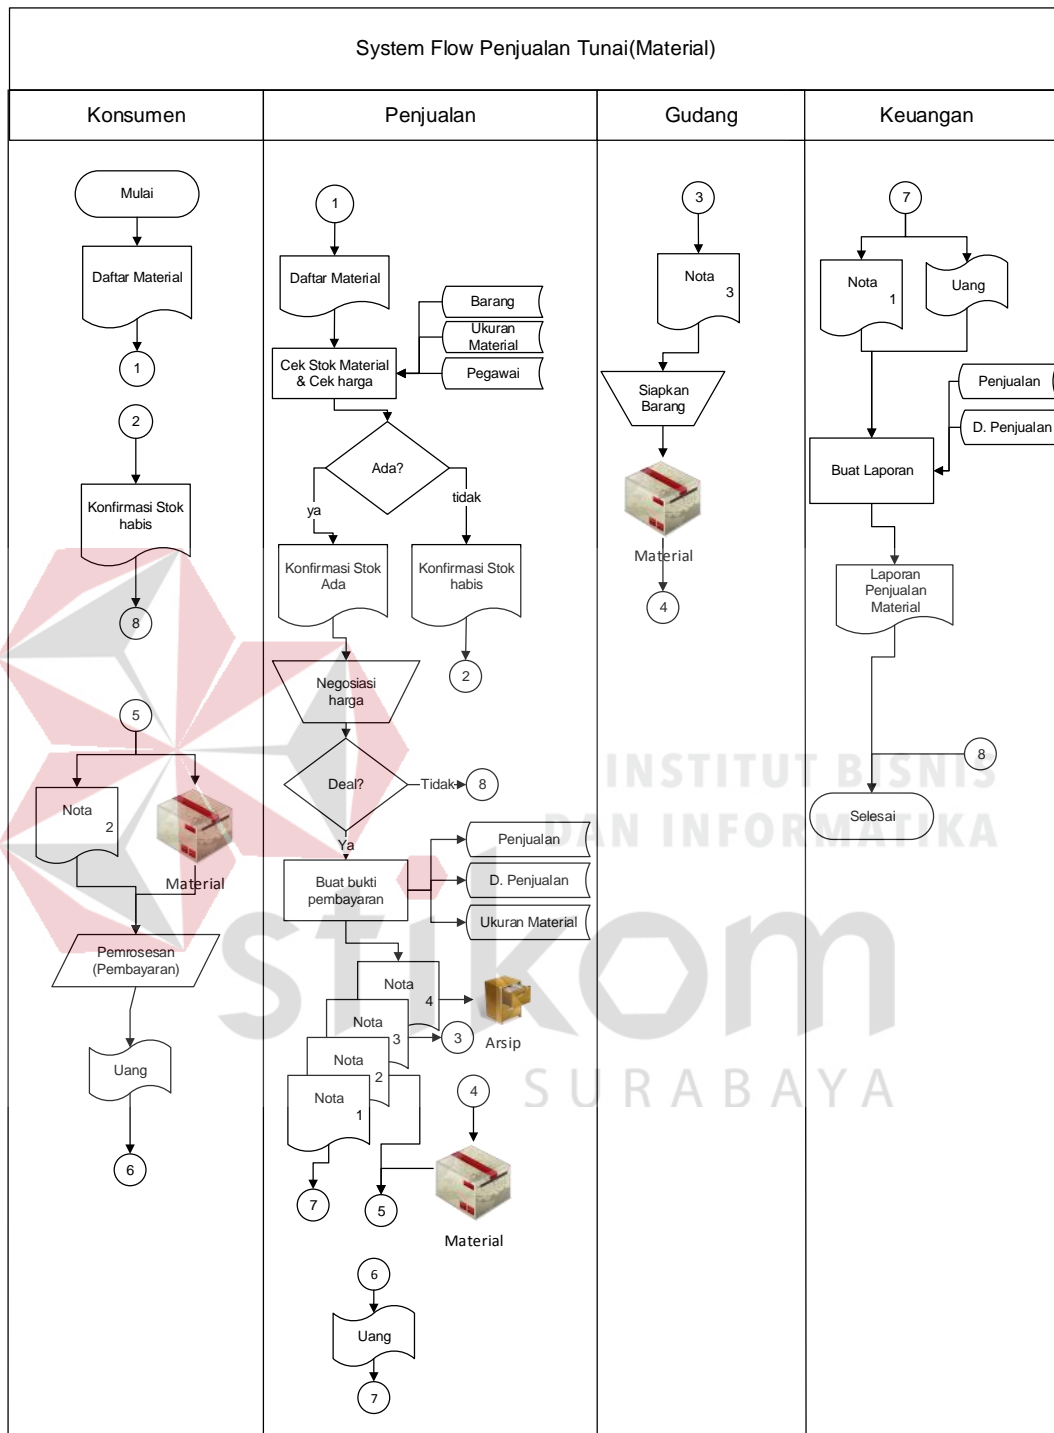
System Flow Penjualan Tunai(Material)

Konsumen

Mulai

Daftar Material

1

2

Konfirmasi Stok habis

8

5

Nota 2

Material

Pemrosesan (Pembayaran)

Uang

6

Penjualan

1

Daftar Material

Barang

Ukuran Material

Pegawai

Cek Stok Material & Cek harga

Ada?

ya

tidak

Konfirmasi Stok Ada

Konfirmasi Stok habis

2

Negosiasi harga

Deal?

Tidak

8

Ya

Buat bukti pembayaran

Penjualan

D. Penjualan

Ukuran Material

Nota 4

Nota 3

Nota 2

Nota 1

Arsip

3

4

Material

7

5

6

Uang

7

Gudang

3

Nota 3

Siapkan Barang

Material

4

Keuangan

7

Nota 1

Uang

Penjualan

D. Penjualan

Buat Laporan

Laporan Penjualan Material

8

Selesai

INSTITUT BISNIS DAN INFORMATIKA

stikom

SURABAYA